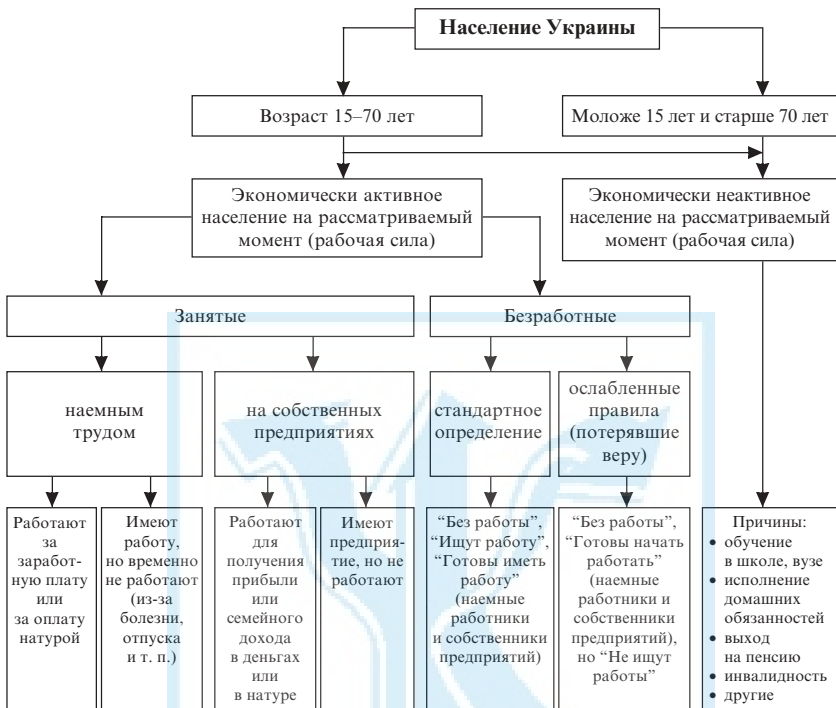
Население Украины

Возраст 15–70 лет

Моложе 15 лет и старше 70 лет

Экономически активное население на рассматриваемый момент (рабочая сила)

Экономически неактивное население на рассматриваемый момент (рабочая сила)

Занятые

Безработные

наемным трудом

на собственных предприятиях

стандартное определение

ослабленные правила (потерявшие веру)

Работают за заработную плату или за оплату натурой

Имеют работу, но временно не работают (из-за болезни, отпуска и т. п.)

Работают для получения прибыли или семейного дохода в деньгах или в натуре

Имеют предприятие, но не работают

"Без работы", "Ищут работу", "Готовы иметь работу" (наемные работники и собственники предприятий)

"Без работы", "Готовы начать работать" (наемные работники и собственники предприятий), но "Не ищут работы"

Причины:
• обучение в школе, вузе
• исполнение домашних обязанностей
• выход на пенсию
• инвалидность
• другие